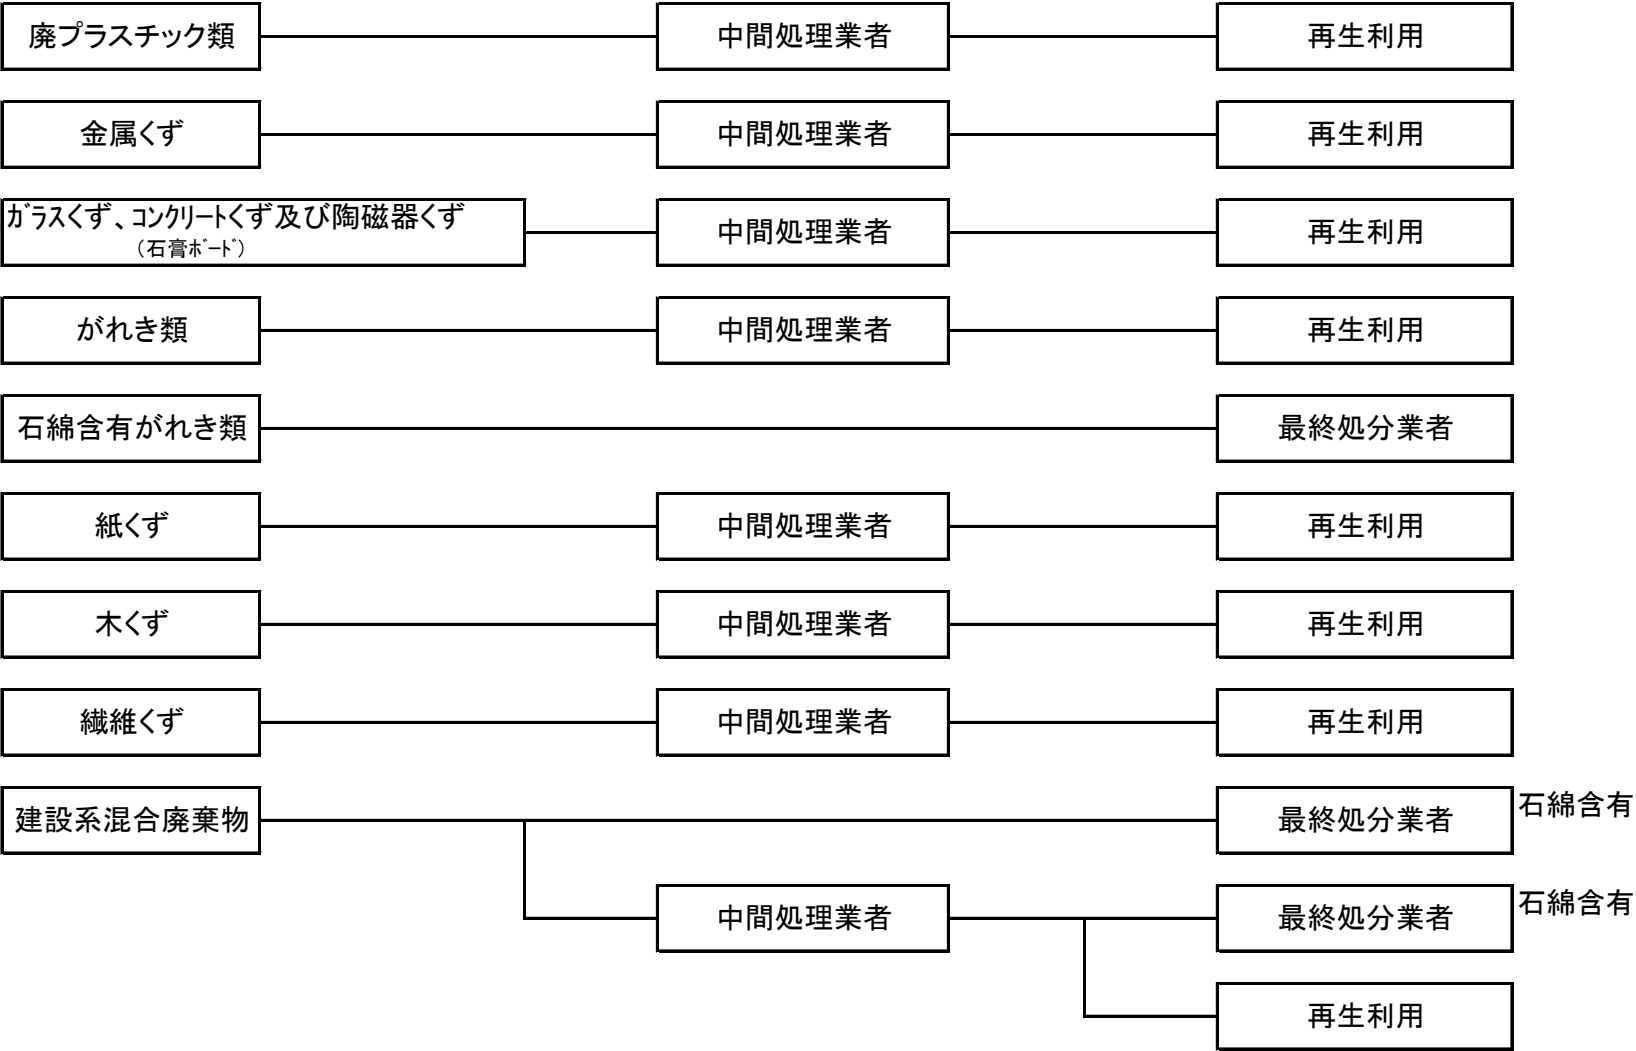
廃プラスチック類
中間処理業者
再生利用

金属くず
中間処理業者
再生利用

ｶﾞﾗｽくず、ｺﾝｸﾘｰﾄくず及び陶磁器くず
（石膏ﾎﾞｰﾄﾞ）
中間処理業者
再生利用

がれき類
中間処理業者
再生利用

石綿含有がれき類
最終処分業者

紙くず
中間処理業者
再生利用

木くず
中間処理業者
再生利用

繊維くず
中間処理業者
再生利用

建設系混合廃棄物
最終処分業者
石綿含有
中間処理業者
最終処分業者
石綿含有
再生利用